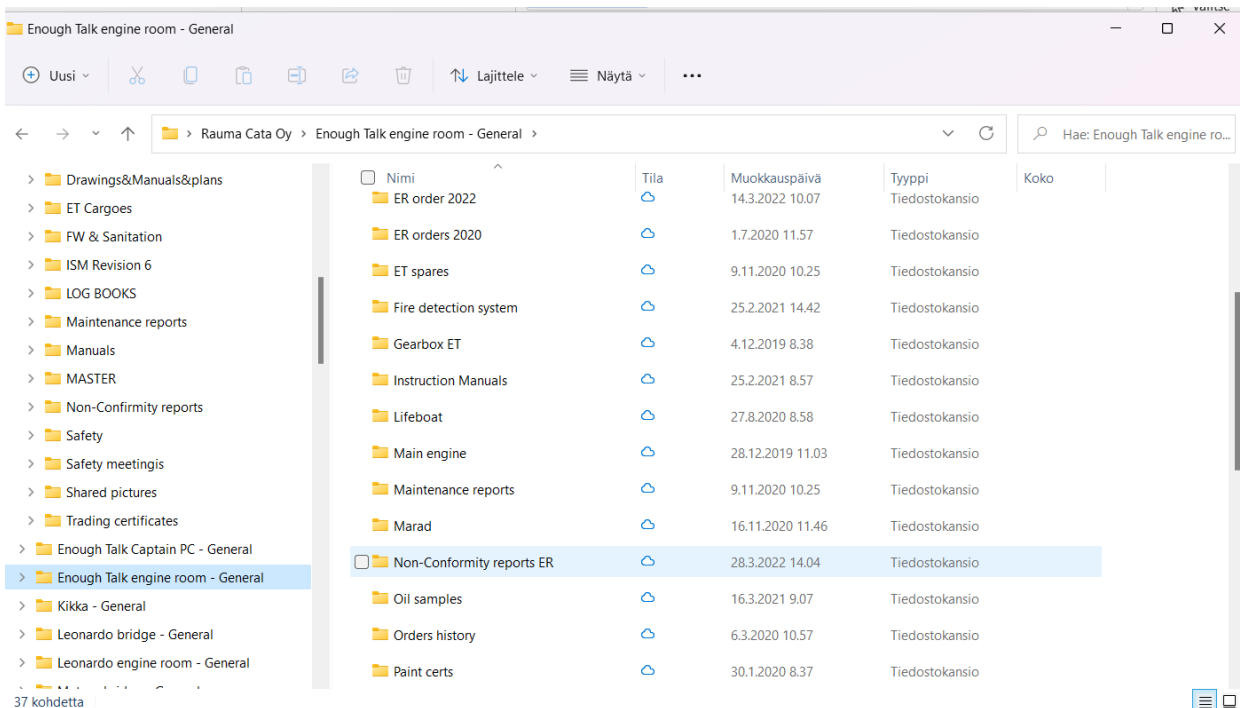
Enough Talk engine room - General

Uusi
Lajittele
Näytä
...

Rauma Cata Oy > Enough Talk engine room - General >
Hae: Enough Talk engine ro...

Drawings&Manuals&plans
ET Cargoes
FW & Sanitation
ISM Revision 6
LOG BOOKS
Maintenance reports
Manuals
MASTER
Non-Confirmity reports
Safety
Safety meetingis
Shared pictures
Trading certificates
Enough Talk Captain PC - General
Enough Talk engine room - General
Kikka - General
Leonardo bridge - General
Leonardo engine room - General
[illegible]

| Nimi | Tila | Muokkauspäivä | Tyyppi | Koko |
|---|---|---|---|---|
| ER order 2022 | | 14.3.2022 10.07 | Tiedostokansio | |
| ER orders 2020 | | 1.7.2020 11.57 | Tiedostokansio | |
| ET spares | | 9.11.2020 10.25 | Tiedostokansio | |
| Fire detection system | | 25.2.2021 14.42 | Tiedostokansio | |
| Gearbox ET | | 4.12.2019 8.38 | Tiedostokansio | |
| Instruction Manuals | | 25.2.2021 8.57 | Tiedostokansio | |
| Lifeboat | | 27.8.2020 8.58 | Tiedostokansio | |
| Main engine | | 28.12.2019 11.03 | Tiedostokansio | |
| Maintenance reports | | 9.11.2020 10.25 | Tiedostokansio | |
| Marad | | 16.11.2020 11.46 | Tiedostokansio | |
| Non-Conformity reports ER | | 28.3.2022 14.04 | Tiedostokansio | |
| Oil samples | | 16.3.2021 9.07 | Tiedostokansio | |
| Orders history | | 6.3.2020 10.57 | Tiedostokansio | |
| Paint certs | | 30.1.2020 8.37 | Tiedostokansio | |

37 kohdetta